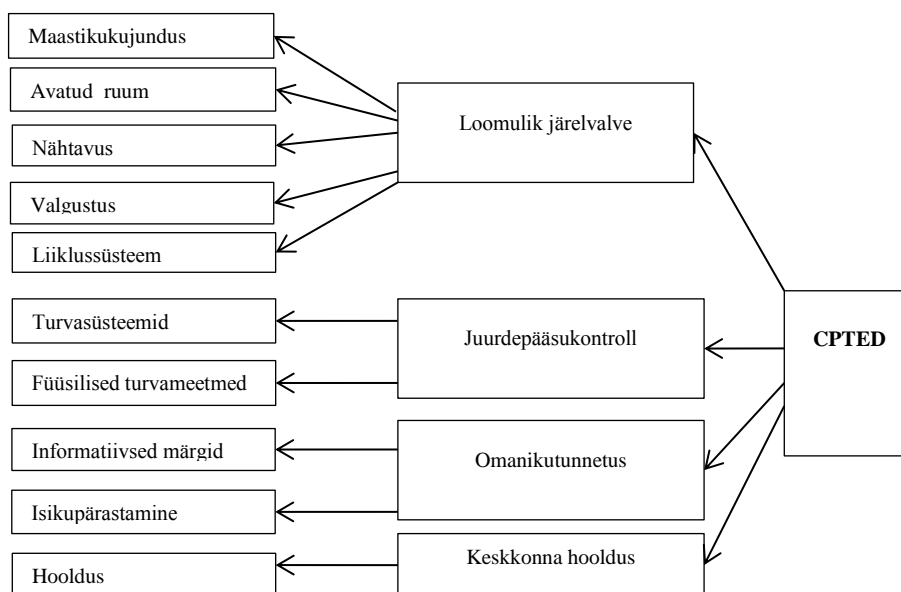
Maastikukujundus

Avatud ruum

Nähtavus

Valgustus

Liiklussüsteem

Loomulik järelvalve

Turvasüsteemid

Füüsilised turvameetmed

Juurdepääsukontroll

CPTED

Informatiivsed märgid

Isikupärastamine

Omanikutunnetus

Hooldus

Keskkonna hooldus